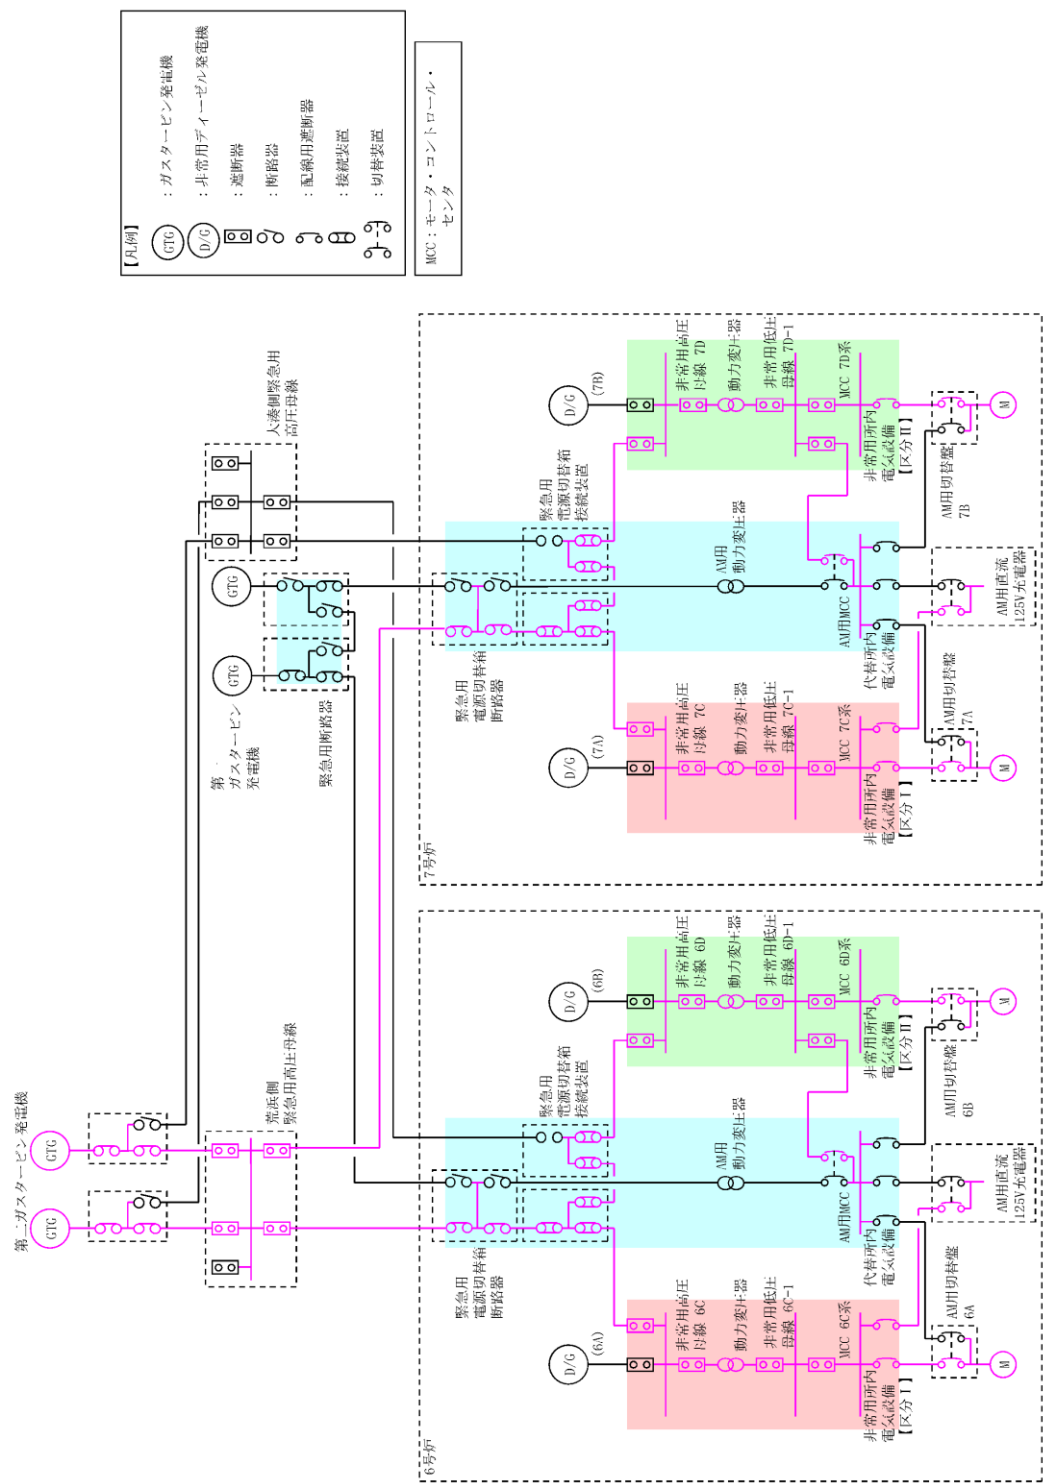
【凡例】
GTG ：ガスタービン発電機
D/G ：非常用ディーゼル発電機
：遮断器
：断路器
：配線用遮断器
：接続装置
：切替装置

MCC：モータ・コントロール・センタ

大湊側緊急用高圧母線

GTG
GTG
第一ガスタービン発電機
緊急用断路器

7号炉
D/G (7B)
非常用高圧母線 7D
動力変圧器
非常用低圧母線 7D-1
MCC 7D系
非常用所内電気設備【区分II】
AM用切替盤 7B
M
緊急用電源切替箱接続装置
AM用動力変圧器
AM用MCC
代替所内電気設備
AM用直流125V充電器
緊急用電源切替箱断路器
D/G (7A)
非常用高圧母線 7C
動力変圧器
非常用低圧母線 7C-1
MCC 7C系
非常用所内電気設備【区分I】
AM用切替盤 7A
M

第二ガスタービン発電機
GTG
GTG
荒浜側緊急用高圧母線

6号炉
D/G (6B)
非常用高圧母線 6D
動力変圧器
非常用低圧母線 6D-1
MCC 6D系
非常用所内電気設備【区分II】
AM用切替盤 6B
M
緊急用電源切替箱接続装置
AM用動力変圧器
AM用MCC
代替所内電気設備
AM用直流125V充電器
緊急用電源切替箱断路器
D/G (6A)
非常用高圧母線 6C
動力変圧器
非常用低圧母線 6C-1
MCC 6C系
非常用所内電気設備【区分I】
AM用切替盤 6A
M